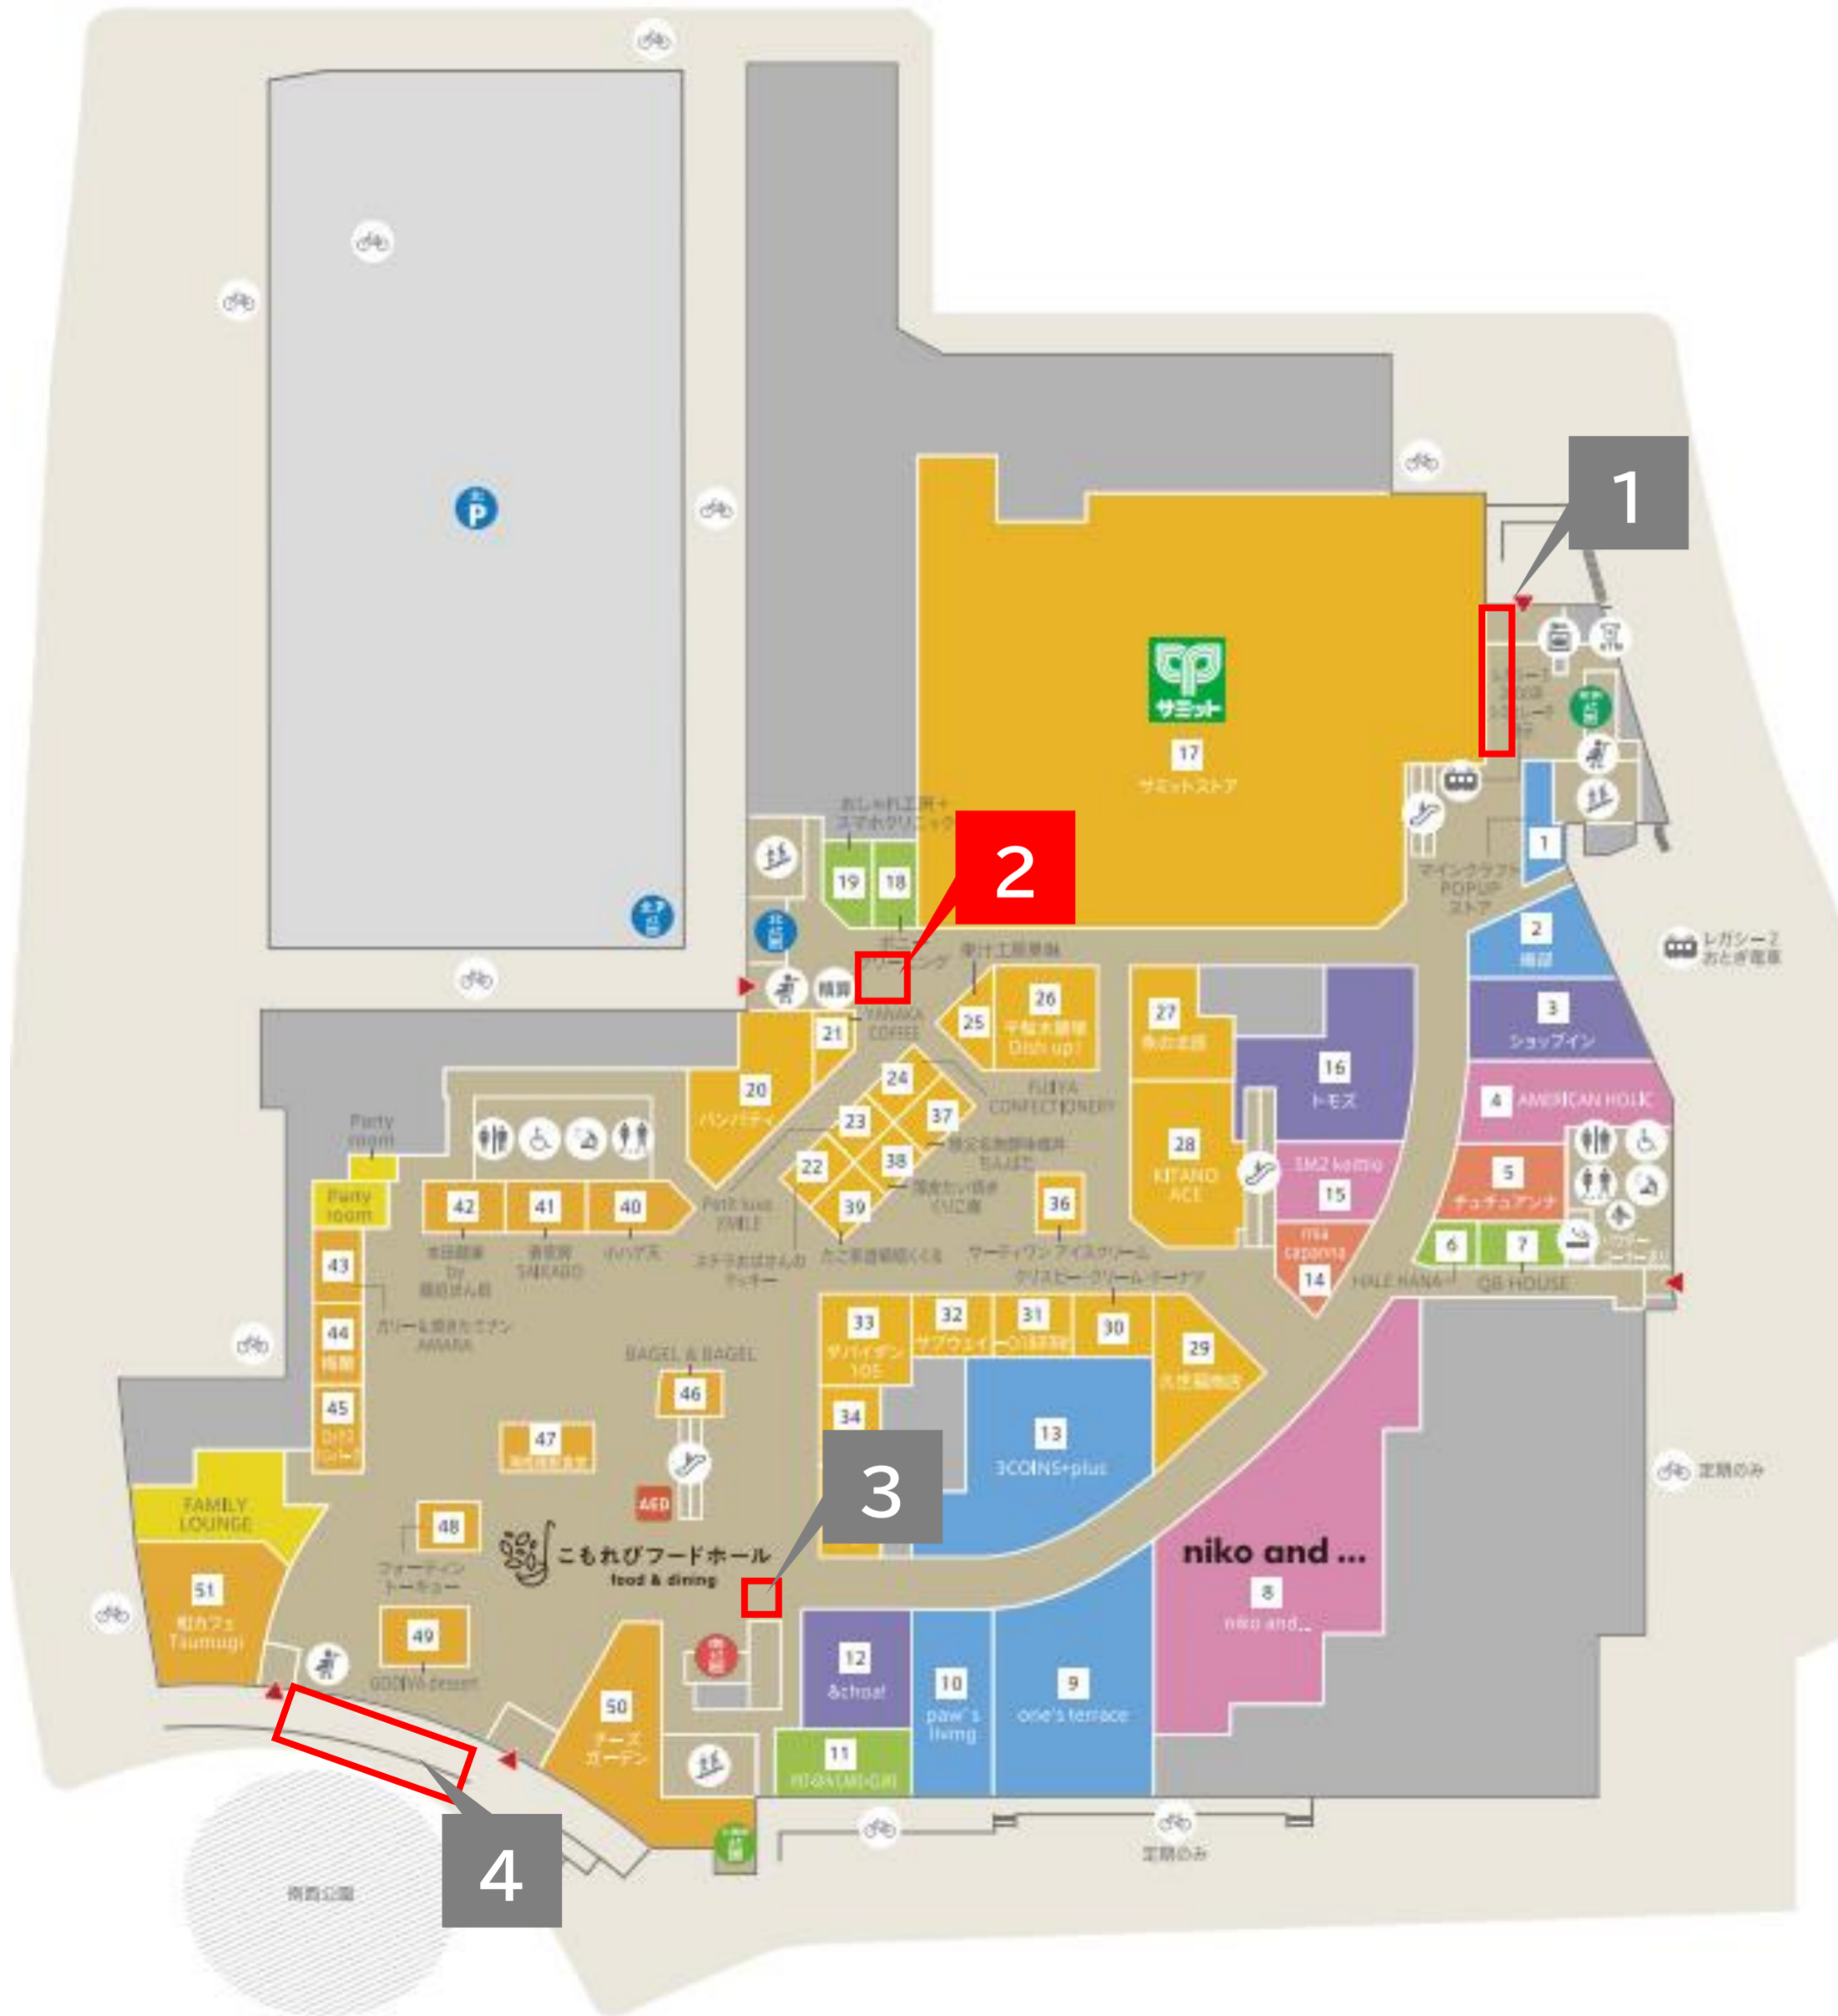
P

1

2

3

4

サミット
17
サミットストア

おしゃれ工房+
スマホクリニック
19
18
ポニー
クリーニング
青汁工房果林
25
26
千駄木腰塚
Dish up!
27
魚力本店
16
トモズ
28
KITANO
ACE
SM2 keittio
15
mia
cappeno
14
HALE HANA
QB HOUSE
1
マインクラフト
POPUP
ストア
2
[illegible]
3
ショップイン
4
AMERICAN HOLIC
5
チュチュアンナ
6
7
レガシー2
おとぎ電車

精算
21
YANAKA
COFFEE
20
パンパティ
24
37
FUJIYA
CONFECTIONERY
23
38
22
39
36
Petit luxe
SMILE
42
41
40
43
44
45
Party
room
Party
room
FAMILY
LOUNGE
51
Tsumugi
BAGEL & BAGEL
46
47
48
49
GODIVA dessert
50
チーズ
ガーデン
フォーティーン
トーキョー
こもれびフードホール
food & dining
AED
33
32
サブウェイ
31
30
29
34
13
3COINS+plus
niko and ...
8
niko and...
12
&chic
10
paw's
living
9
one's terrace
11
マーティワン アイスクリーム
クリスピー・クリーム・ドーナツ
カリー&焼きたてナン
AMARA
たこ家道頓堀くくる
定期のみ
定期のみ
南西公園